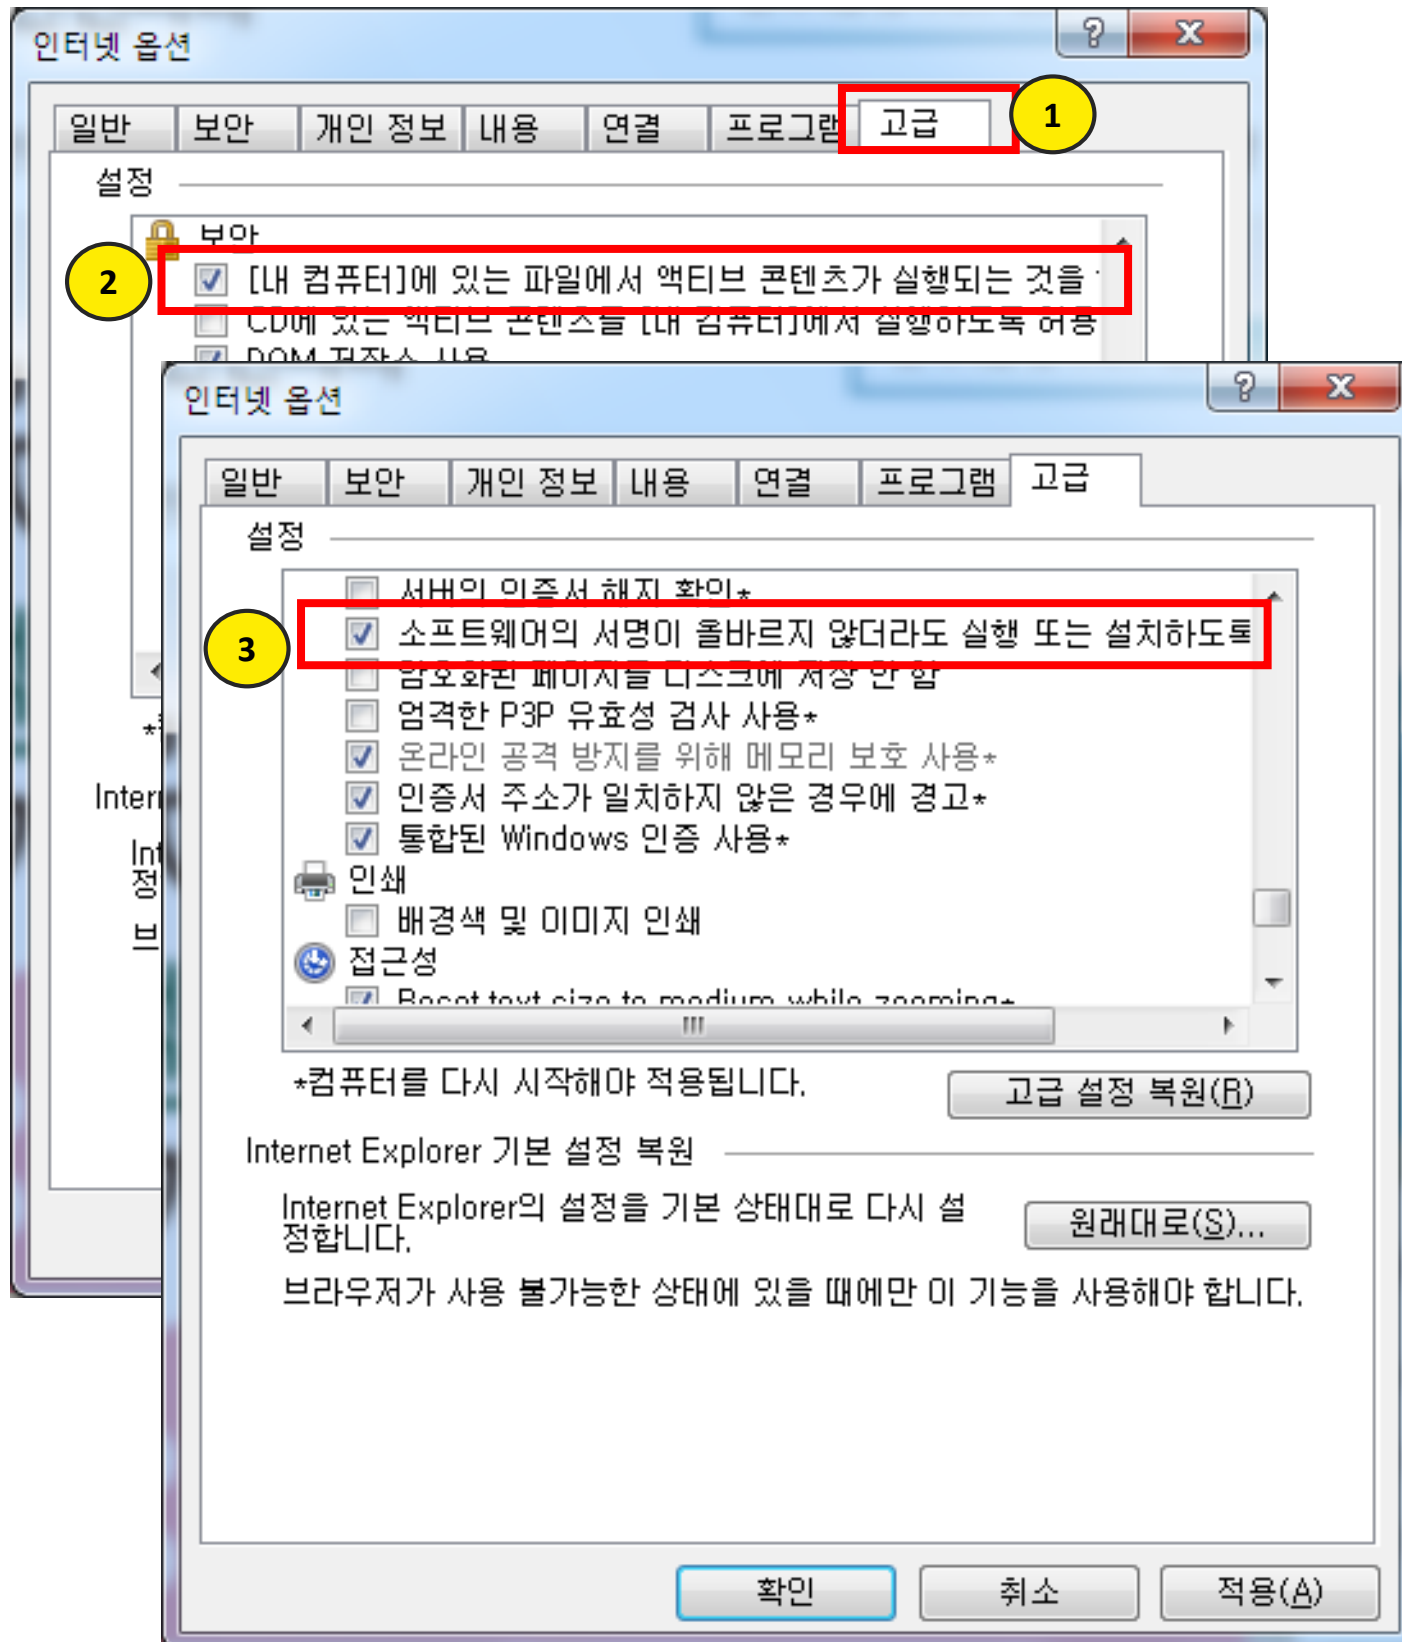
인터넷 옵션

?
X

일반 보안 개인 정보 내용 연결 프로그램 고급

1

설정

보안

2

[내 컴퓨터]에 있는 파일에서 액티브 콘텐츠가 실행되는 것을

CD에 있는 액티브 콘텐츠를 [내 컴퓨터]에서 실행하도록 허용

DOM 저장소 사용

*

Inter

Int
정

브

인터넷 옵션

?
X

일반 보안 개인 정보 내용 연결 프로그램 고급

설정

서버의 인증서 해지 확인*

3

소프트웨어의 서명이 올바르지 않더라도 실행 또는 설치하도록

암호화된 페이지를 디스크에 저장 안 함

엄격한 P3P 유효성 검사 사용*

온라인 공격 방지를 위해 메모리 보호 사용*

인증서 주소가 일치하지 않은 경우에 경고*

통합된 Windows 인증 사용*

인쇄

배경색 및 이미지 인쇄

접근성

Reset text size to medium while zooming*

*컴퓨터를 다시 시작해야 적용됩니다.

고급 설정 복원(R)

Internet Explorer 기본 설정 복원

Internet Explorer의 설정을 기본 상태대로 다시 설정합니다.

원래대로(S)...

브라우저가 사용 불가능한 상태에 있을 때에만 이 기능을 사용해야 합니다.

확인 취소 적용(A)